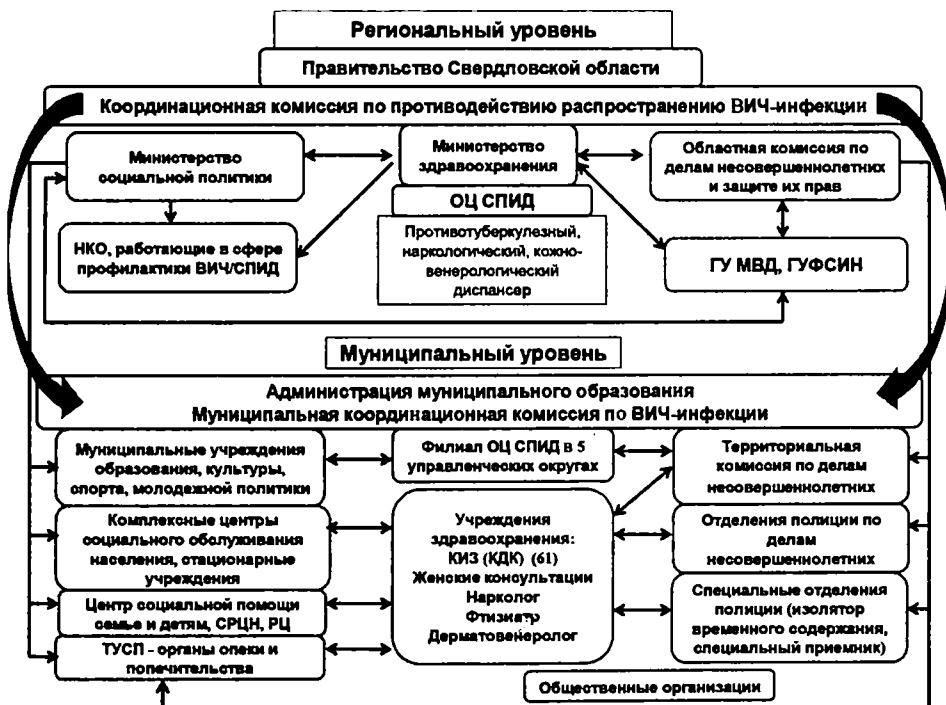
Региональный уровень

Правительство Свердловской области

Координационная комиссия по противодействию распространению ВИЧ-инфекции

Министерство социальной политики

Министерство здравоохранения

Областная комиссия по делам несовершеннолетних и защите их прав

ОЦ СПИД

НКО, работающие в сфере профилактики ВИЧ/СПИД

Противотуберкулезный, наркологический, кожно-венерологический диспансер

ГУ МВД, ГУФСИН

Муниципальный уровень

Администрация муниципального образования
Муниципальная координационная комиссия по ВИЧ-инфекции

Муниципальные учреждения образования, культуры, спорта, молодежной политики

Филиал ОЦ СПИД в 5 управленческих округах

Территориальная комиссия по делам несовершеннолетних

Комплексные центры социального обслуживания населения, стационарные учреждения

Учреждения здравоохранения:
КИЗ (КДК) (61)
Женские консультации
Нарколог
Фтизиатр
Дерматовенеролог

Отделения полиции по делам несовершеннолетних

Центр социальной помощи семье и детям, СРЦН, РЦ

Специальные отделения полиции (изолятор временного содержания, специальный приемник)

ТУСП - органы опеки и попечительства

Общественные организации